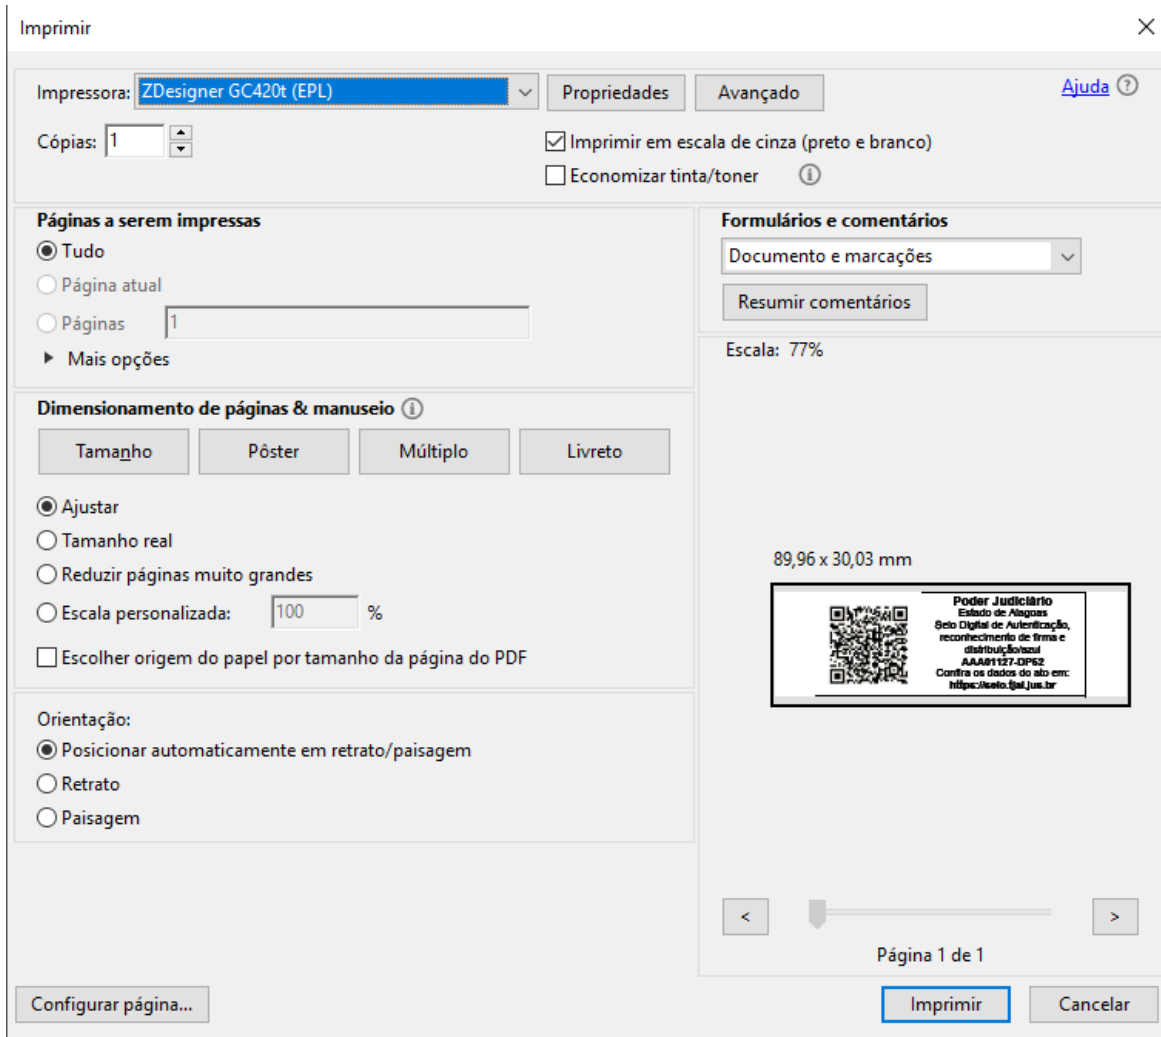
Imprimir

Impressora: ZDesigner GC420t (EPL)
Propriedades
Avançado
Ajuda ?

Cópias: 1
Imprimir em escala de cinza (preto e branco)
Economizar tinta/toner

Páginas a serem impressas
Tudo
Página atual
Páginas 1
Mais opções

Dimensionamento de páginas & manuseio
Tamanho
Pôster
Múltiplo
Livreto
Ajustar
Tamanho real
Reduzir páginas muito grandes
Escala personalizada: 100 %
Escolher origem do papel por tamanho da página do PDF

Orientação:
Posicionar automaticamente em retrato/paisagem
Retrato
Paisagem

Formulários e comentários
Documento e marcações
Resumir comentários

Escala: 77%

89,96 x 30,03 mm

Poder Judiciário
Estado de Alagoas
Selo Digital de Autenticação, reconhecimento de firma e distribuição/azul
AAA01127-DP52
Confira os dados do ato em:
https://selo.tjal.jus.br

<
>
Página 1 de 1

Configurar página...
Imprimir
Cancelar